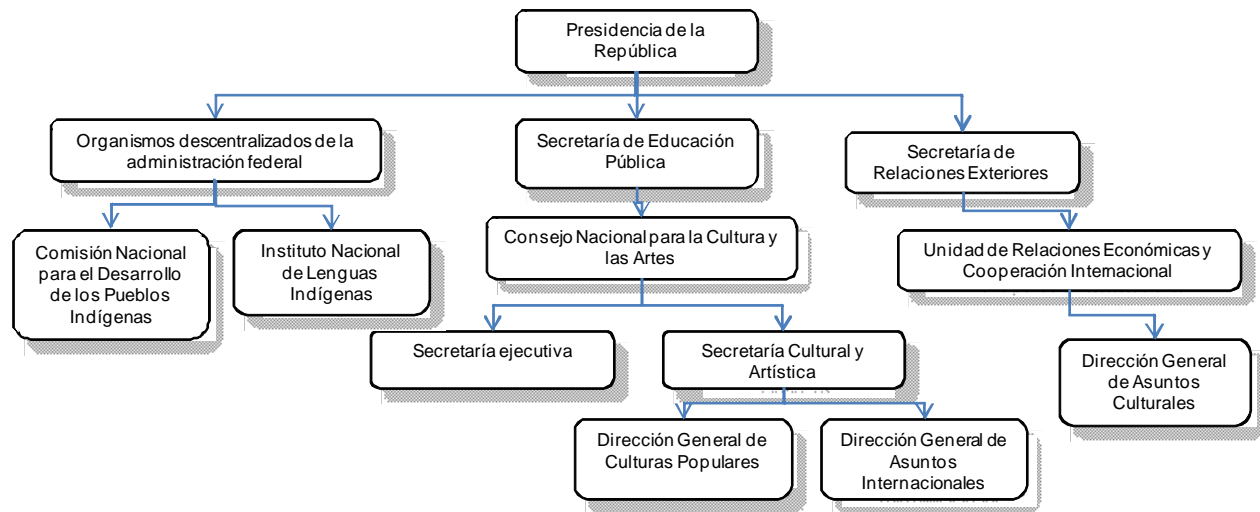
Presidencia de la República

Organismos descentralizados de la administración federal

Secretaría de Educación Pública

Secretaría de Relaciones Exteriores

Comisión Nacional para el Desarrollo de los Pueblos Indígenas

Instituto Nacional de Lenguas Indígenas

Consejo Nacional para la Cultura y las Artes

Unidad de Relaciones Económicas y Cooperación Internacional

Secretaría ejecutiva

Secretaría Cultural y Artística

Dirección General de Asuntos Culturales

Dirección General de Culturas Populares

Dirección General de Asuntos Internacionales